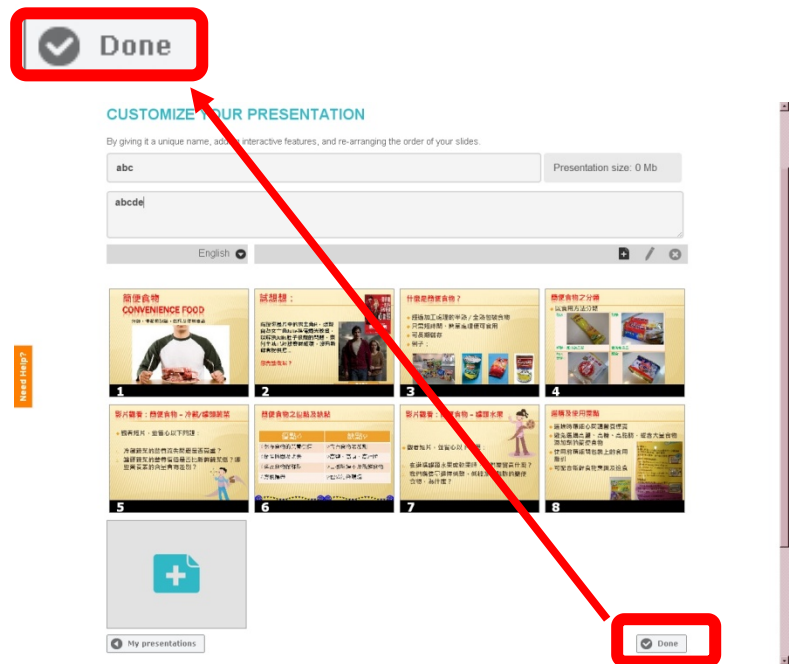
Done

CUSTOMIZE YOUR PRESENTATION

By giving it a unique name, adding interactive features, and re-arranging the order of your slides.

abc

Presentation size: 0 Mb

abcde

English

Need Help?

簡便食物
CONVENIENCE FOOD

1

試想想：

2

什麼是簡便食物？

3

簡便食物之分類

4

影片觀賞：簡便食物－冷藏/罐頭蔬菜

5

簡便食物之益處及缺點

6

影片觀賞：簡便食物－罐頭水果

7

選購及使用需知

8

My presentations

Done